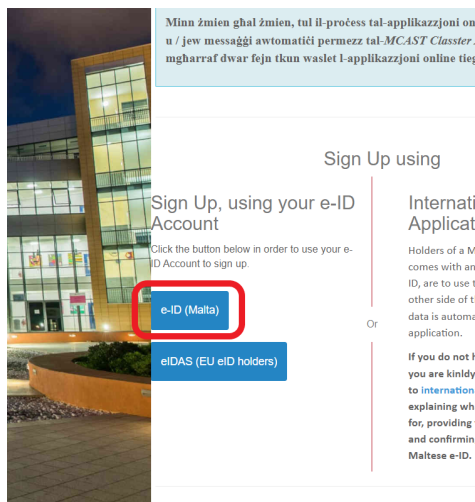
Minn żmien għal żmien, tul il-proċess tal-applikazzjoni on
u / jew messaġġi awtomatiċi permezz tal-MCAST Classter
mgħarraf dwar fejn tkun waslet l-applikazzjoni online tieg

Sign Up using

Sign Up, using your e-ID Account

Click the button below in order to use your e-ID Account to sign up.

e-ID (Malta)

eIDAS (EU eID holders)

Or

Internati
Applicat

Holders of a M
comes with an
ID, are to use t
other side of t
data is automa
application.

If you do not h
you are kindly
to internation
explaining wh
for, providing
and confirmin
Maltese e-ID.